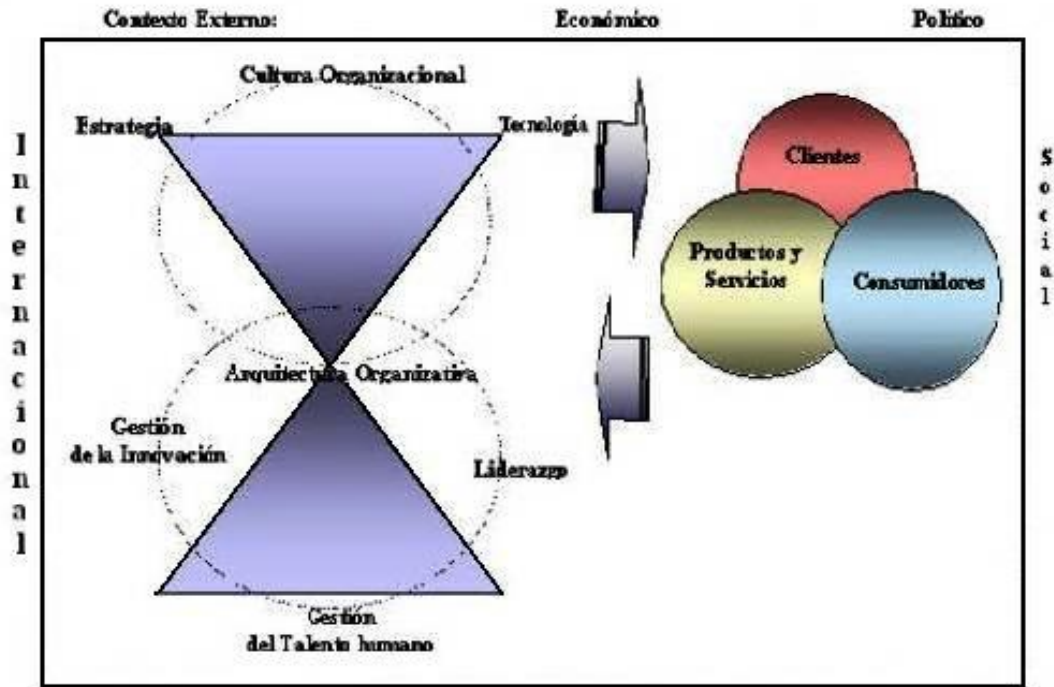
Contexto Externo: Económico Político

Internacional

Cultura Organizacional

Estrategia

Tecnología

Arquitectura Organizativa

Gestión de la Innovación

Liderazgo

Gestión del Talento humano

Clientes

Productos y Servicios

Consumidores

Social